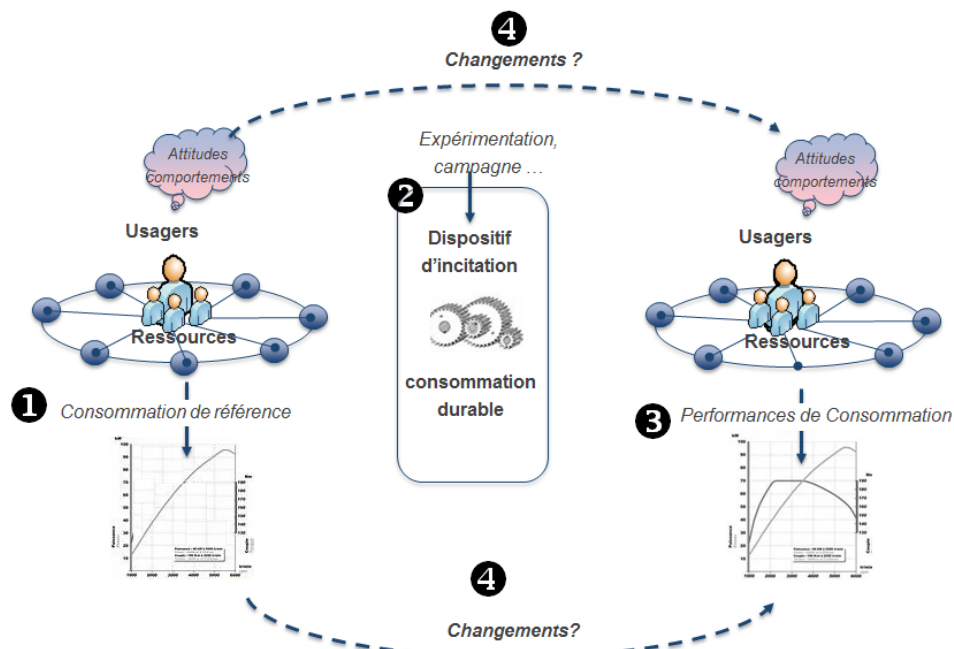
❹
Changements ?

Attitudes
Comportements

Usagers

Ressources

❶ Consommation de référence

Expérimentation, campagne …

❷

Dispositif d'incitation

consommation durable

Attitudes
comportements

Usagers

Ressources

❸ Performances de Consommation

❹
Changements?